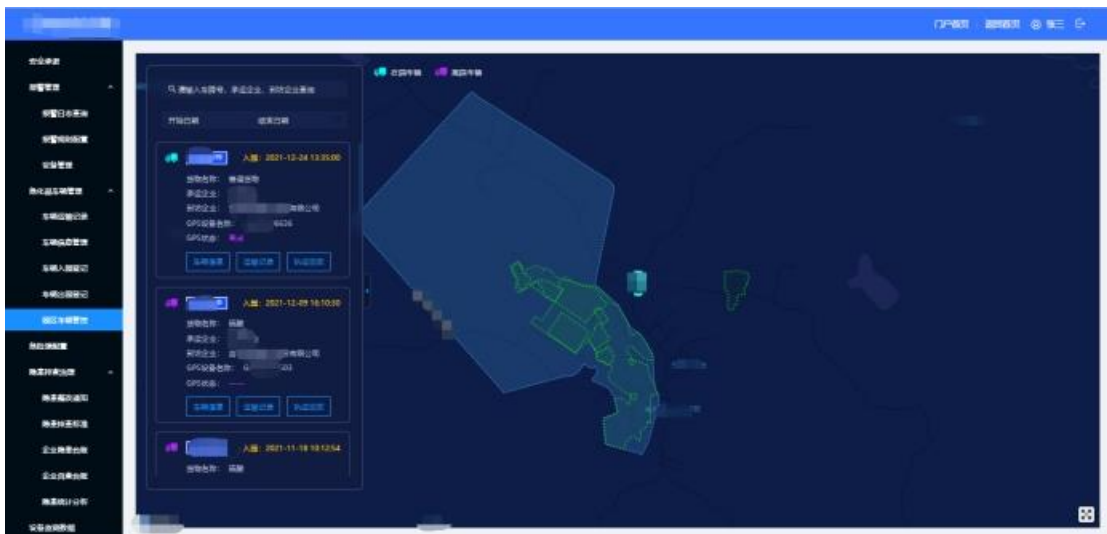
门户首页 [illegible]

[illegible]
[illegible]
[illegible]
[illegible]
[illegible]
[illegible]
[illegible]
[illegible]
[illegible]
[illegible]
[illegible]
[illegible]
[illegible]
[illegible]
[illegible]
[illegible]
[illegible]
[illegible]
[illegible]
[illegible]

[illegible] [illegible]

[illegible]
开始日期 结束日期

入园：2021-12-24 13:35:00
货物名称：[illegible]
承运企业：
所属企业：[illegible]有限公司
GPS设备名称：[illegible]6626
GPS状态：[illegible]
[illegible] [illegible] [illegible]

入园：2021-12-09 16:10:50
货物名称：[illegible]
承运企业：
所属企业：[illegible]有限公司
GPS设备名称：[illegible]
GPS状态：——
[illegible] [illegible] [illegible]

入园：2021-11-18 10:12:54
货物名称：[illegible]